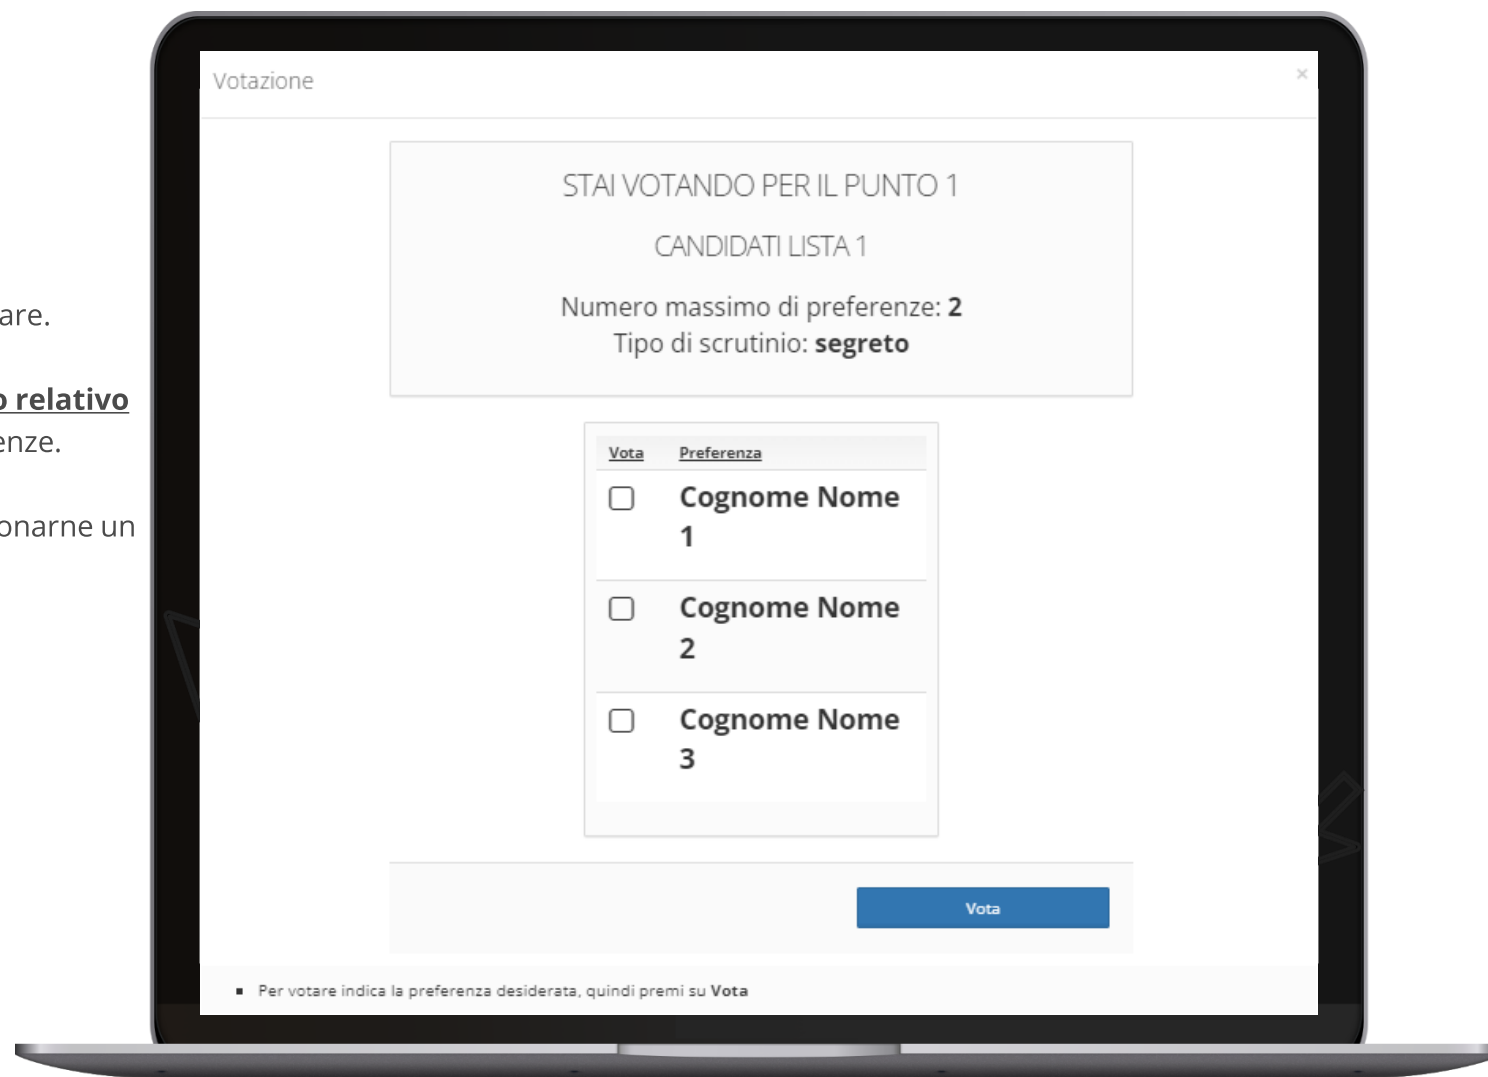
are.

o relativo
enze.

onarne un

Votazione

×

STAI VOTANDO PER IL PUNTO 1

CANDIDATI LISTA 1

Numero massimo di preferenze: **2**
Tipo di scrutinio: **segreto**

| Vota | Preferenza |
|---|---|
| ☐ | Cognome Nome 1 |
| ☐ | Cognome Nome 2 |
| ☐ | Cognome Nome 3 |

Vota

- Per votare indica la preferenza desiderata, quindi premi su **Vota**